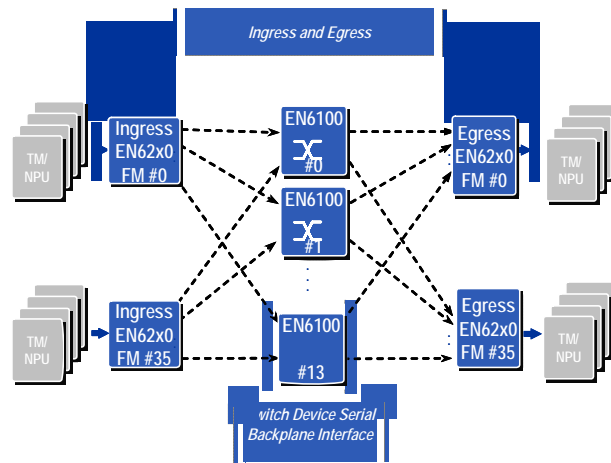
Ingress and Egress

TM/ NPU

Ingress EN62x0 FM #0

EN6100 #0

EN6100 #1

Egress EN62x0 FM #0

TM/ NPU

TM/ NPU

Ingress EN62x0 FM #35

EN6100 #13

Egress EN62x0 FM #35

TM/ NPU

witch Device Serial Backplane Interface